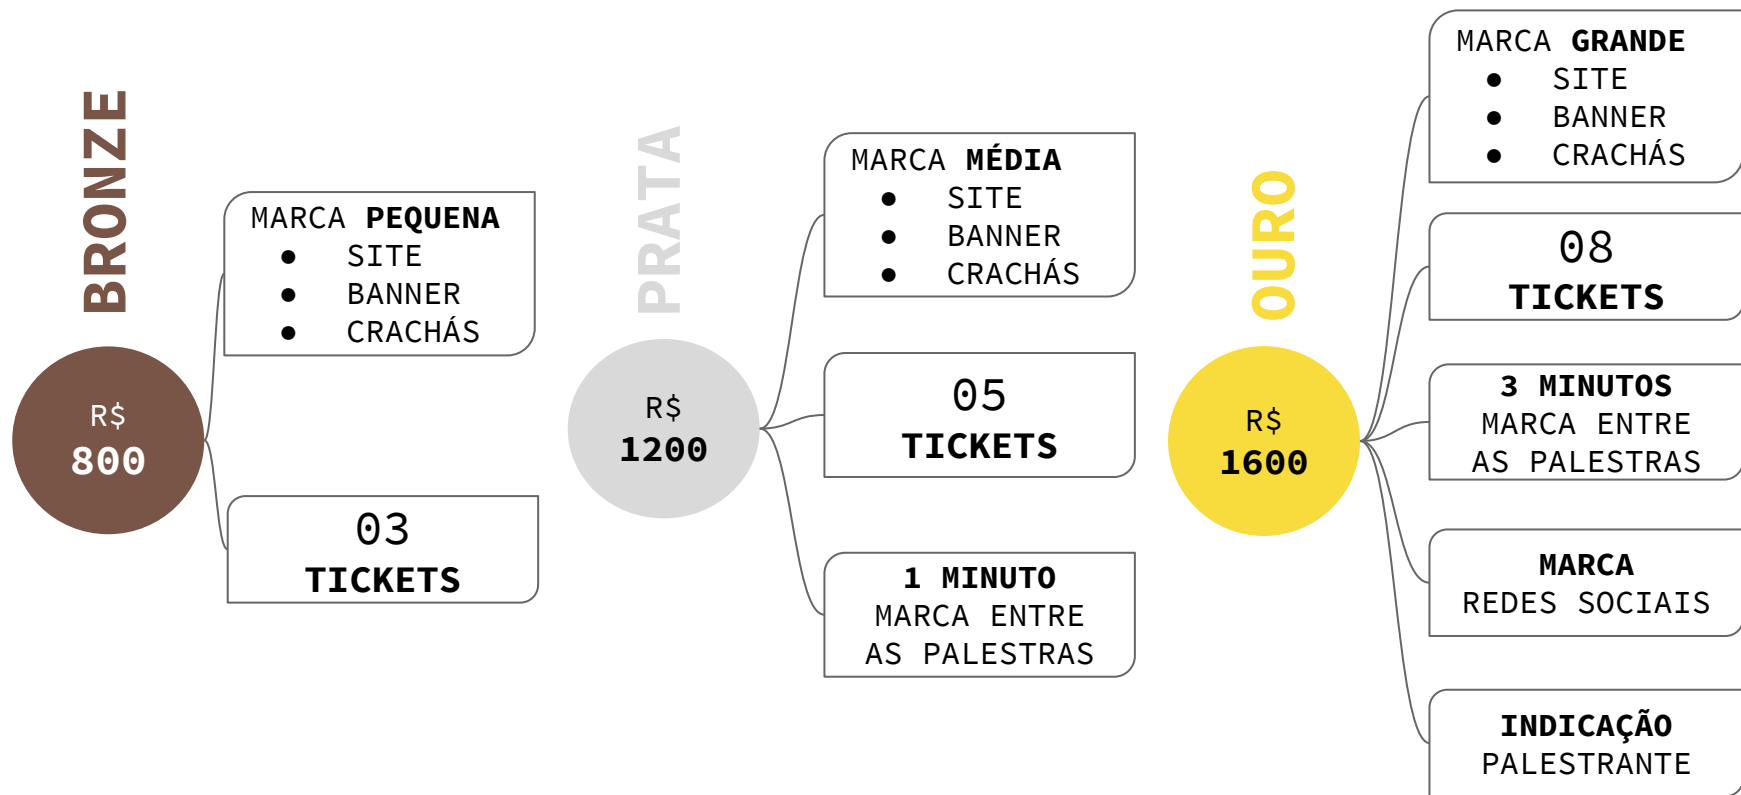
BRONZE

R$
800

MARCA PEQUENA
- SITE
- BANNER
- CRACHÁS

03
TICKETS

PRATA

R$
1200

MARCA MÉDIA
- SITE
- BANNER
- CRACHÁS

05
TICKETS

1 MINUTO
MARCA ENTRE AS PALESTRAS

OURO

R$
1600

MARCA GRANDE
- SITE
- BANNER
- CRACHÁS

08
TICKETS

3 MINUTOS
MARCA ENTRE AS PALESTRAS

MARCA
REDES SOCIAIS

INDICAÇÃO
PALESTRANTE